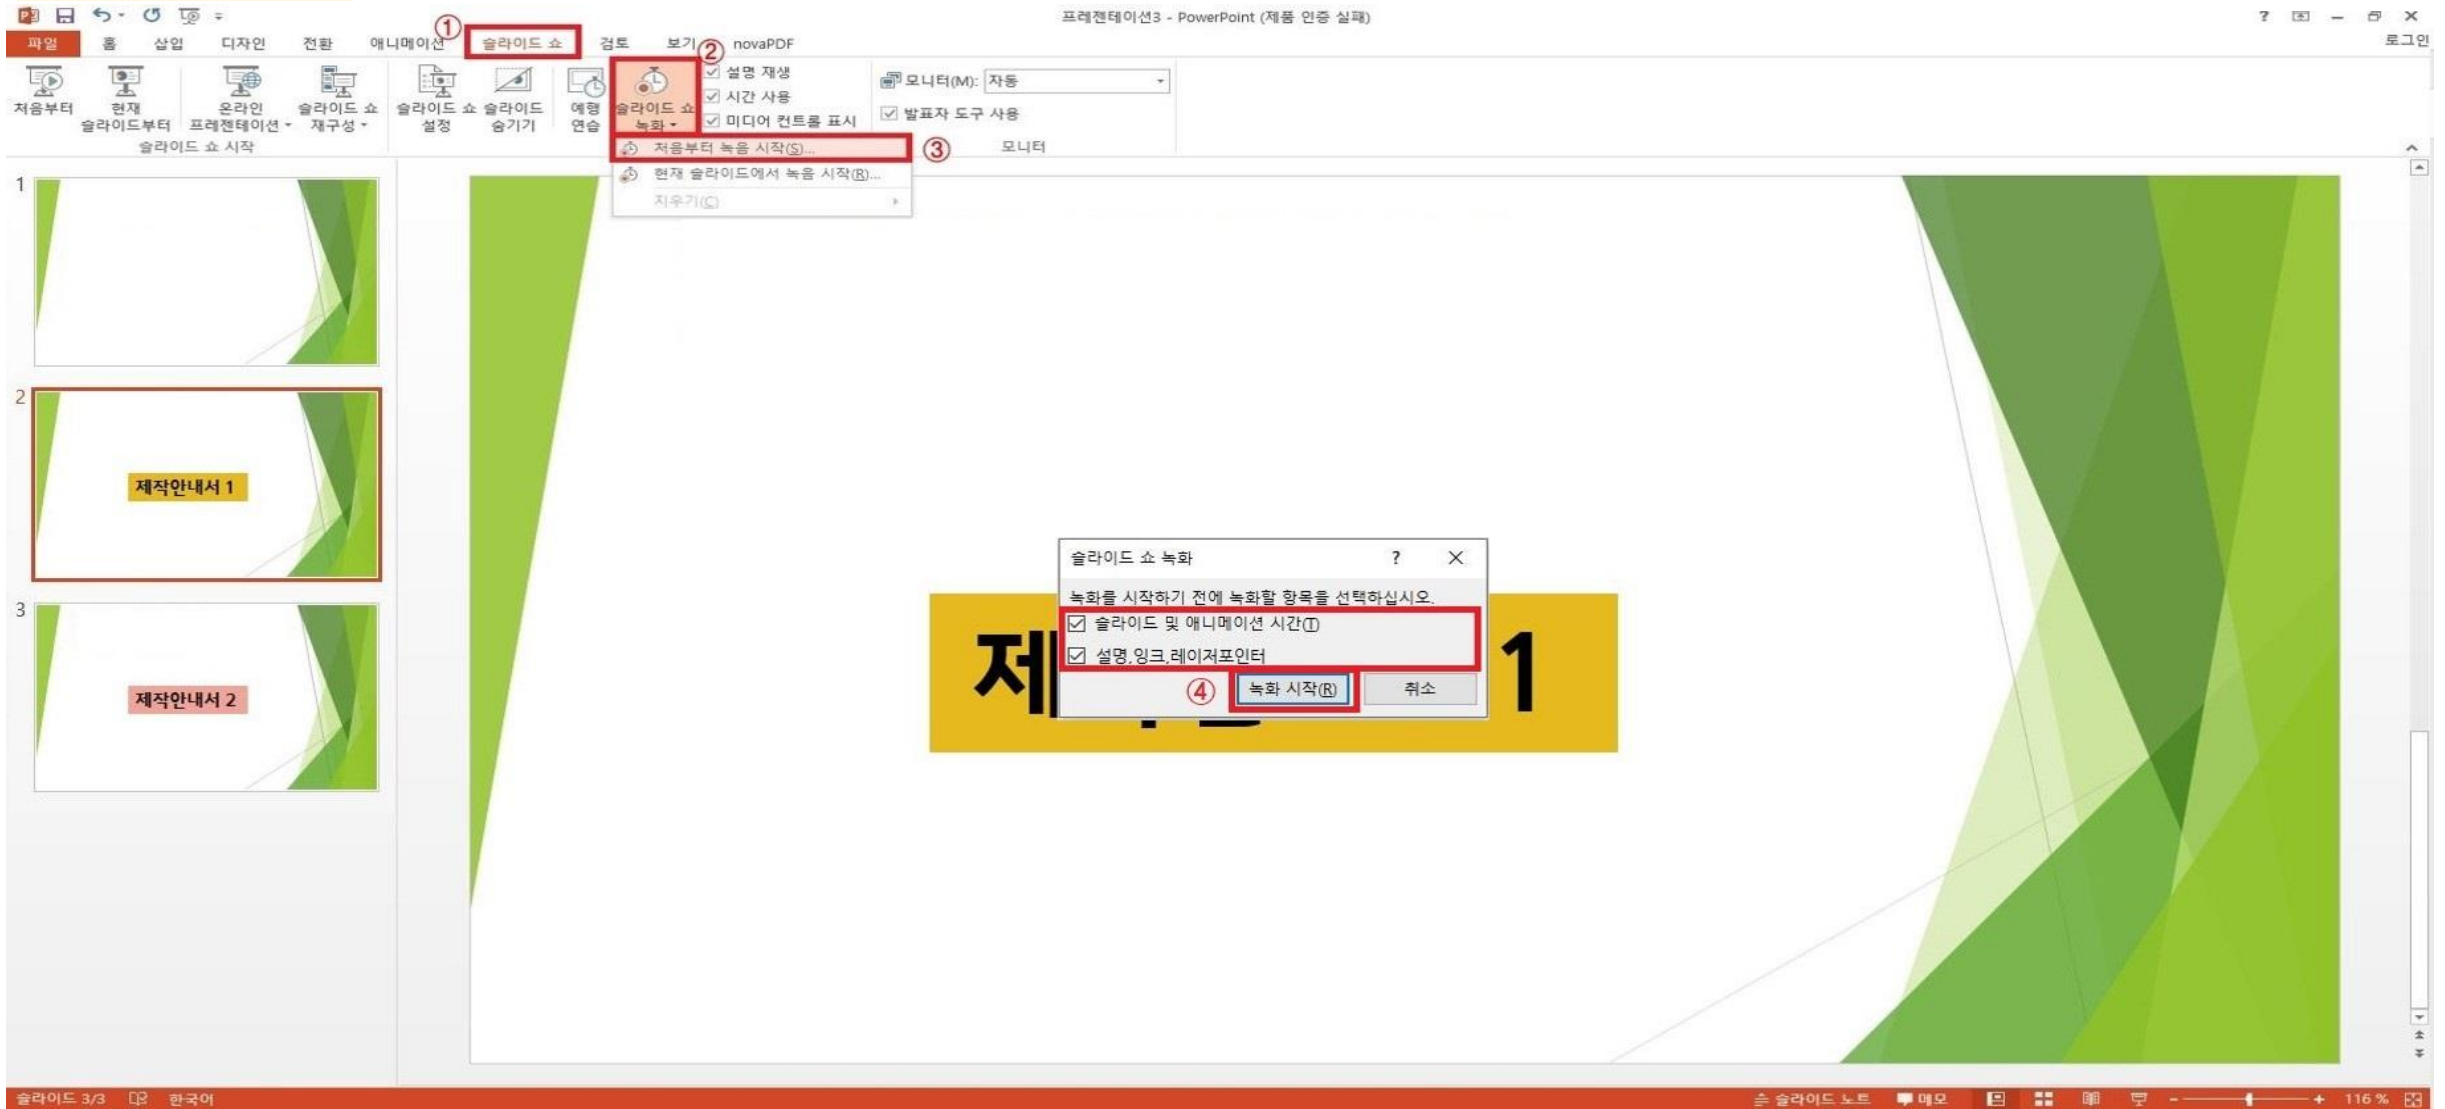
프레젠테이션3 - PowerPoint (제품 인증 실패)

? 로그인

파일 홈 삽입 디자인 전환 애니메이션 ① 슬라이드 쇼 검토 보기 ② novaPDF

처음부터
현재 슬라이드부터
온라인 프레젠테이션
슬라이드 쇼 재구성
슬라이드 쇼 시작

슬라이드 쇼 설정
슬라이드 숨기기
예행 연습
슬라이드 쇼 녹화

설명 재생
시간 사용
미디어 컨트롤 표시

모니터(M): 자동
발표자 도구 사용
모니터

처음부터 녹음 시작(S)... ③
현재 슬라이드에서 녹음 시작(R)...
지우기(C)

1

2
제작안내서 1

3
제작안내서 2

제 1

슬라이드 쇼 녹화 ? ✕
녹화를 시작하기 전에 녹화할 항목을 선택하십시오.
슬라이드 및 애니메이션 시간(T)
설명,잉크,레이저포인터
④ 녹화 시작(R) 취소

슬라이드 3/3 한국어 슬라이드 노트 메모 116 %